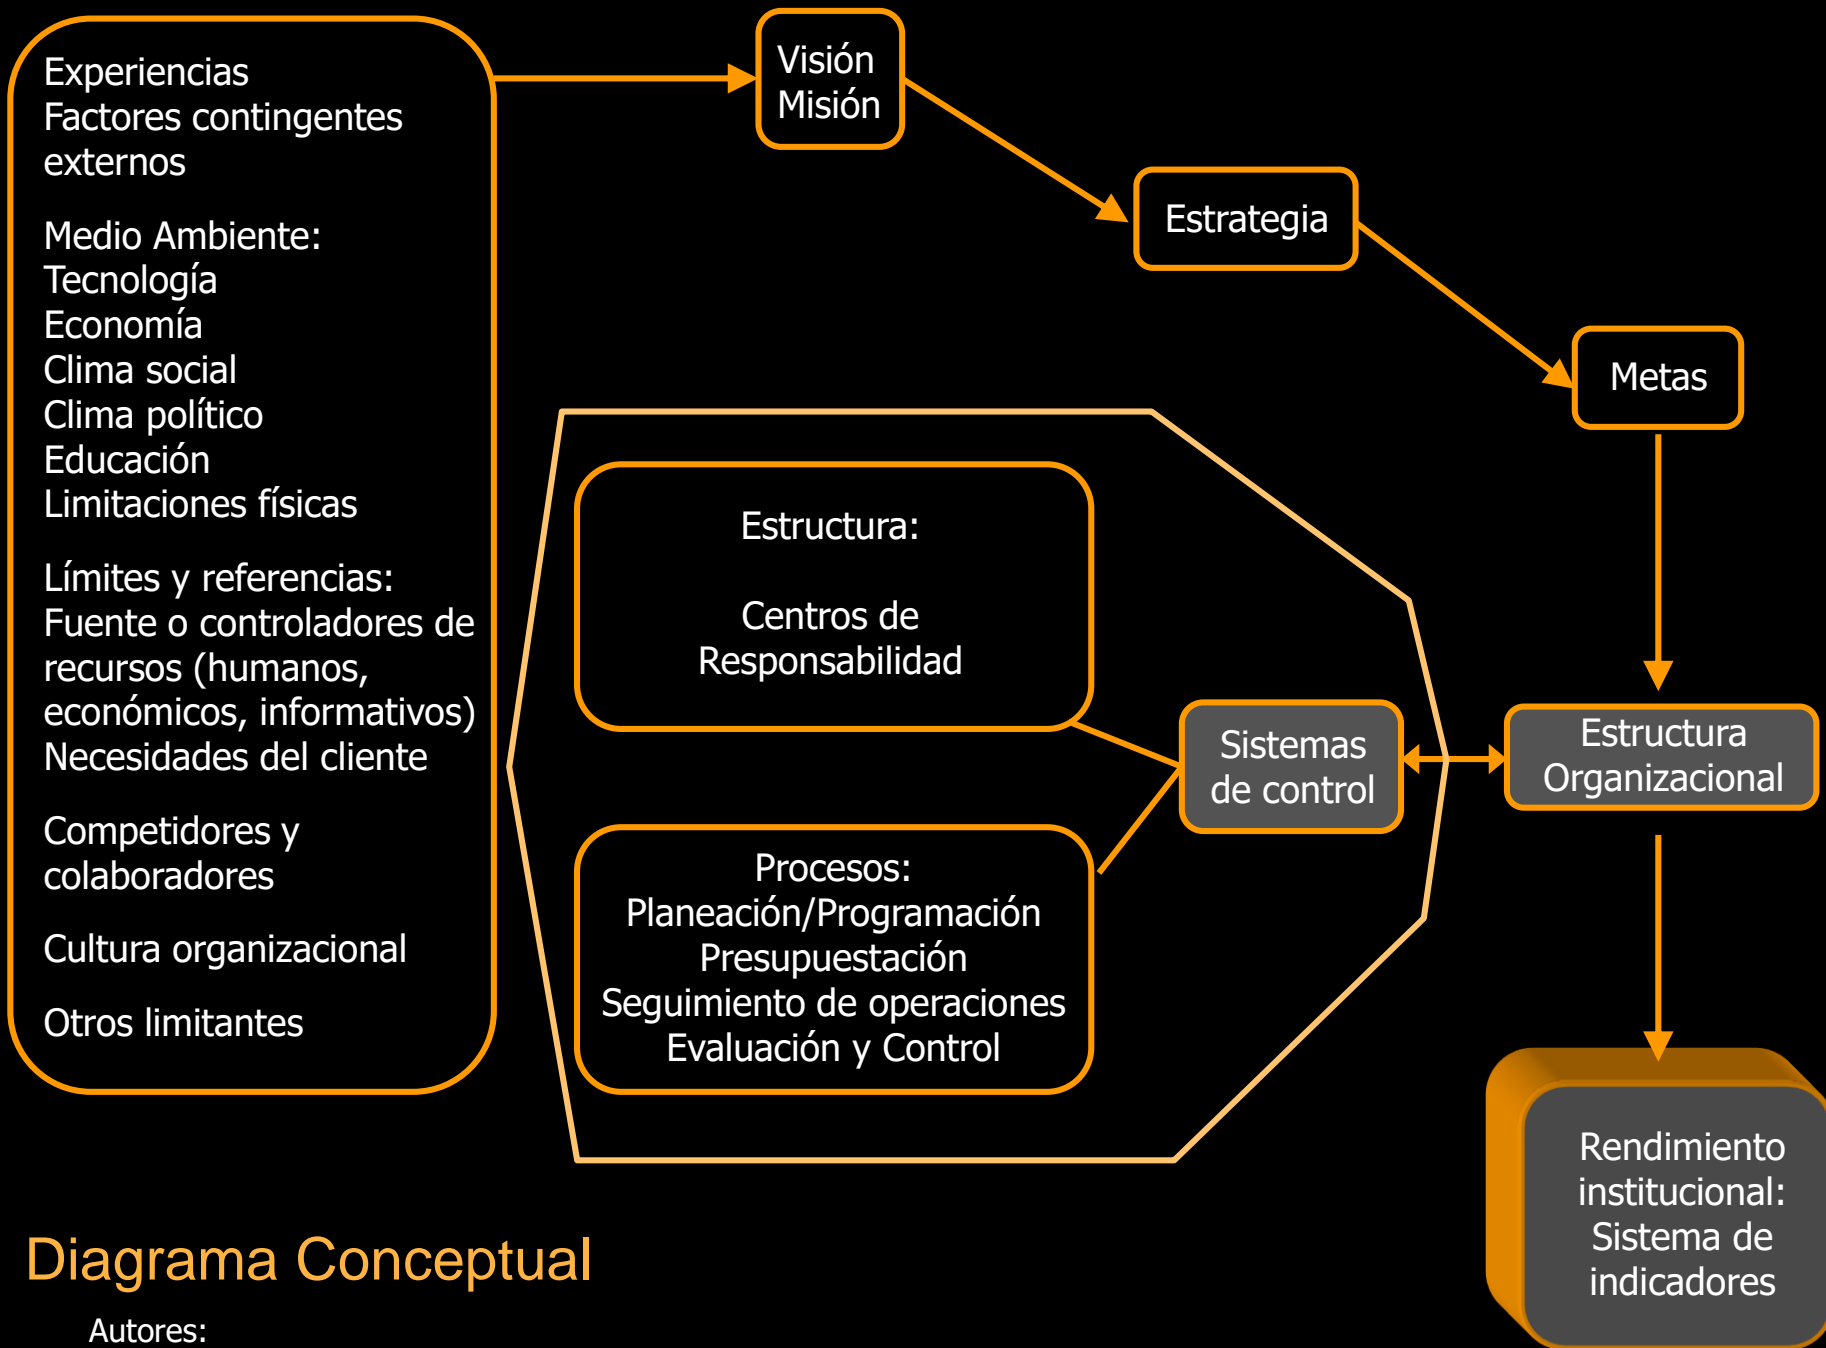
Experiencias
Factores contingentes externos

Medio Ambiente:
Tecnología
Economía
Clima social
Clima político
Educación
Limitaciones físicas

Límites y referencias:
Fuente o controladores de recursos (humanos, económicos, informativos)
Necesidades del cliente

Competidores y colaboradores

Cultura organizacional

Otros limitantes

Visión
Misión

Estrategia

Metas

Estructura:

Centros de Responsabilidad

Procesos:
Planeación/Programación
Presupuestación
Seguimiento de operaciones
Evaluación y Control

Sistemas de control

Estructura Organizacional

Rendimiento institucional:
Sistema de indicadores

Diagrama Conceptual

Autores: